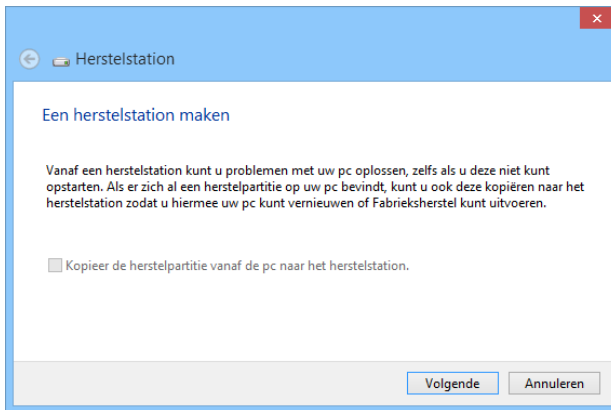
Herstelstation

Een herstelstation maken

Vanaf een herstelstation kunt u problemen met uw pc oplossen, zelfs als u deze niet kunt opstarten. Als er zich al een herstelpartitie op uw pc bevindt, kunt u ook deze kopiëren naar het herstelstation zodat u hiermee uw pc kunt vernieuwen of Fabrieksherstel kunt uitvoeren.

Kopieer de herstelpartitie vanaf de pc naar het herstelstation.

Volgende
Annuleren